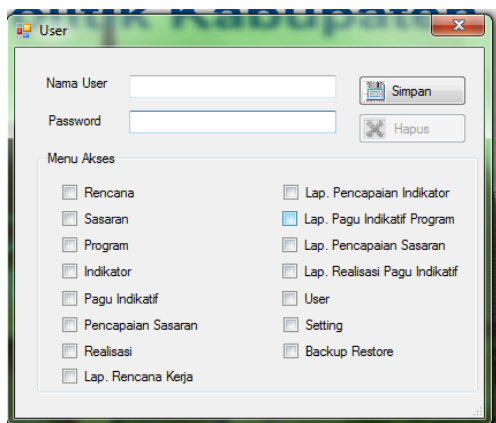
User

Nama User

Password

Simpan

Hapus

Menu Akses

Rencana

Sasaran

Program

Indikator

Pagu Indikatif

Pencapaian Sasaran

Realisasi

Lap. Rencana Kerja

Lap. Pencapaian Indikator

Lap. Pagu Indikatif Program

Lap. Pencapaian Sasaran

Lap. Realisasi Pagu Indikatif

User

Setting

Backup Restore